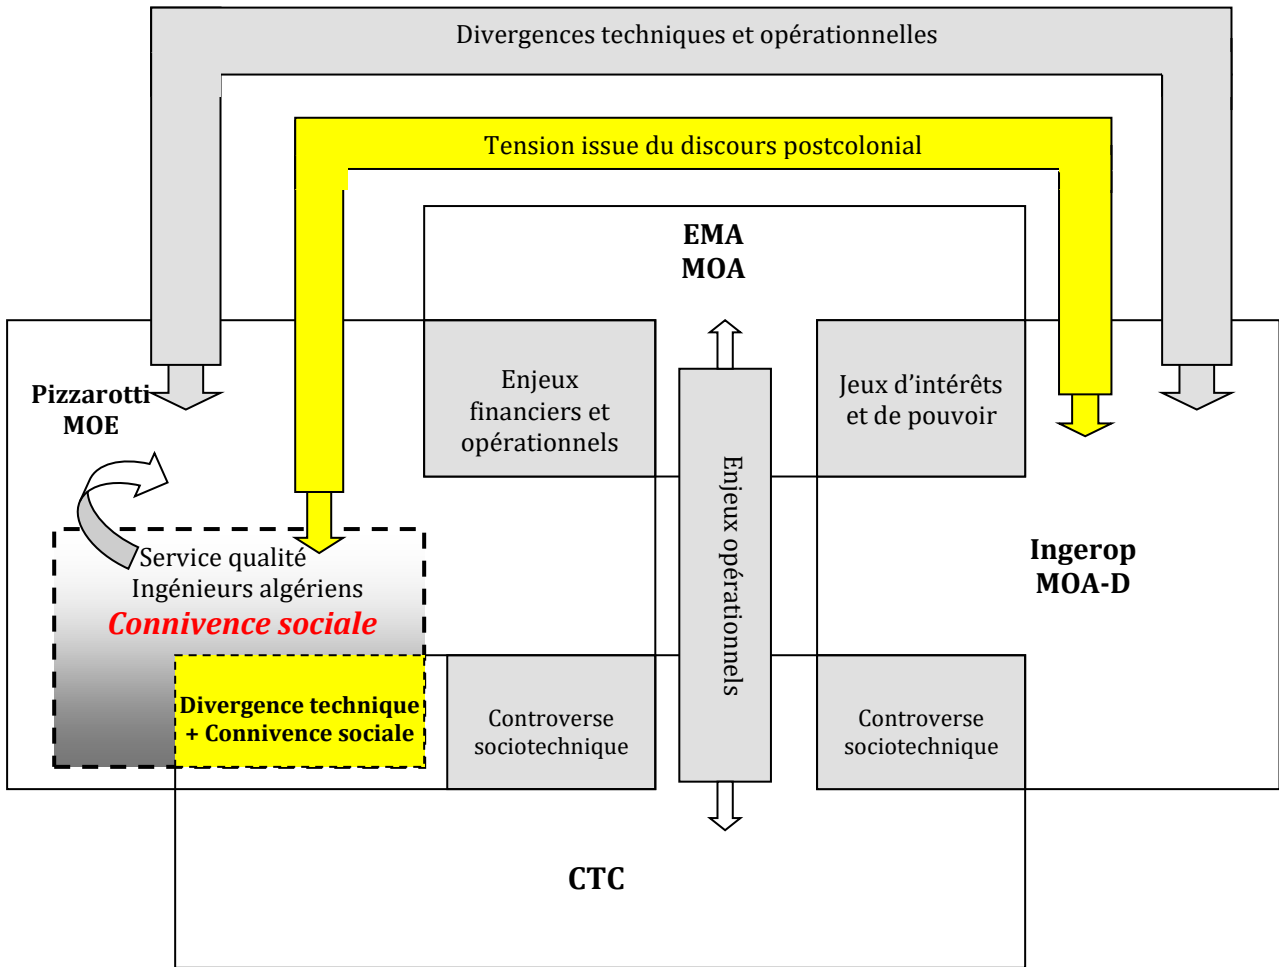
Divergences techniques et opérationnelles

Tension issue du discours postcolonial

EMA
MOA

Pizzarotti
MOE

Enjeux financiers et opérationnels

Jeux d'intérêts et de pouvoir

Enjeux opérationnels

Service qualité
Ingénieurs algériens
*Connivence sociale*

Ingerop
MOA-D

Divergence technique + Connivence sociale

Controverse sociotechnique

Controverse sociotechnique

CTC